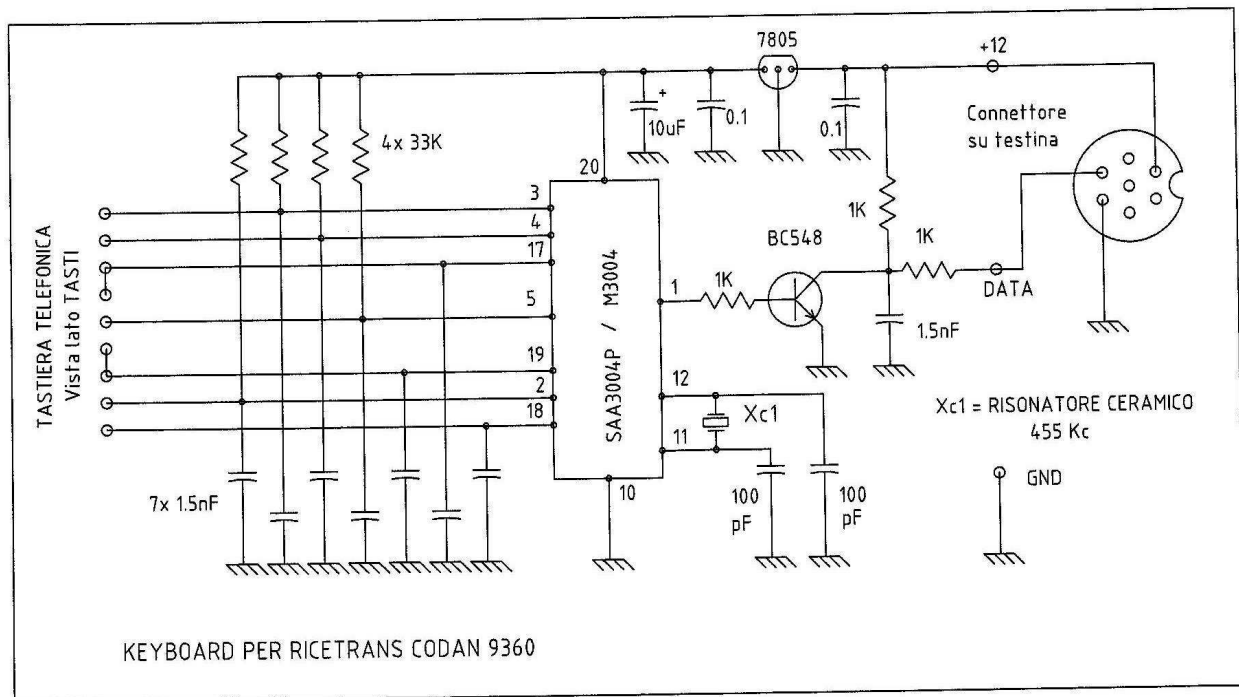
7805

+12

Connettore su testina

4x 33K

10uF

0.1

0.1

20

3

4

17

5

19

2

18

SAA3004P / M3004

1

12

11

10

BC548

1K

1K

1K

DATA

1.5nF

Xc1

100 pF

100 pF

Xc1 = RISONATORE CERAMICO 455 Kc

GND

TASTIERA TELEFONICA Vista lato TASTI

7x 1.5nF

KEYBOARD PER RICETRANS CODAN 9360